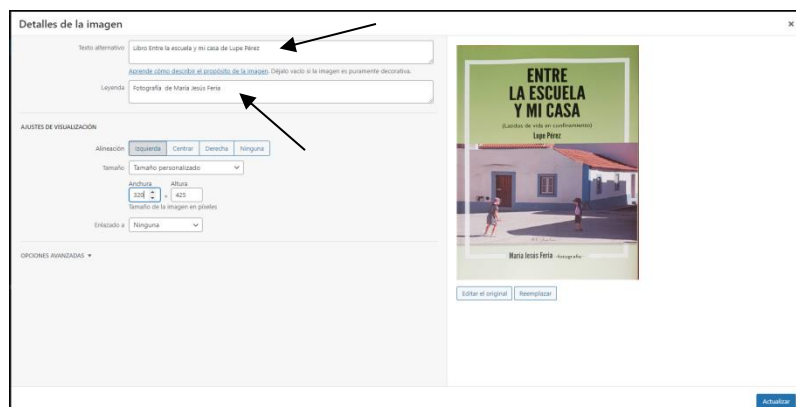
Detalles de la imagen

×

Texto alternativo Libro Entre la escuela y mi casa de Lupe Pérez

Aprende cómo describir el propósito de la imagen. Déjalo vacío si la imagen es puramente decorativa.

Leyenda Fotografía de María Jesús Feria

AJUSTES DE VISUALIZACIÓN

Alineación Izquierda Centrar Derecha Ninguna

Tamaño Tamaño personalizado

Anchura 320 Altura 425

Tamaño de la imagen en píxeles

Enlazado a Ninguna

OPCIONES AVANZADAS ▾

ENTRE LA ESCUELA Y MI CASA

(Latidos de vida en confinamiento)

Lupe Pérez

María Jesús Feria - Fotografía

Editar el original Reemplazar

Actualizar